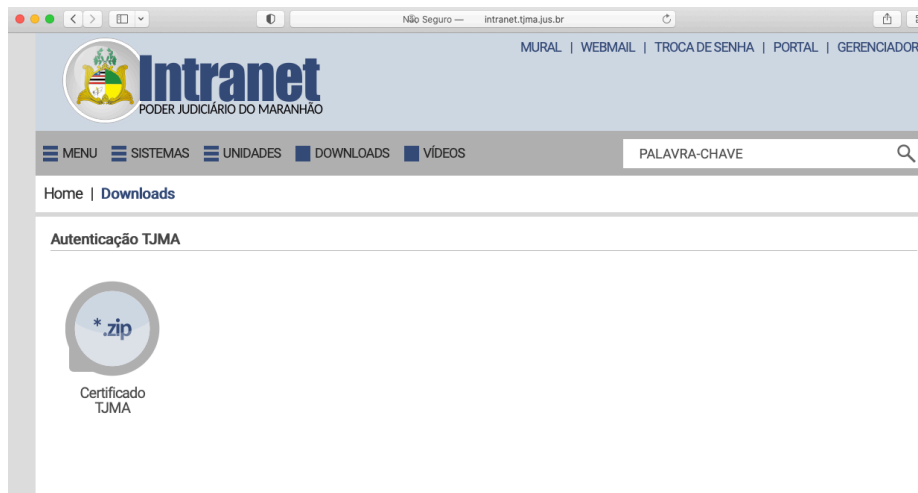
Não Seguro — intranet.tjma.jus.br

MURAL | WEBMAIL | TROCA DE SENHA | PORTAL | GERENCIADOR

Intranet
PODER JUDICIÁRIO DO MARANHÃO

MENU SISTEMAS UNIDADES DOWNLOADS VÍDEOS

PALAVRA-CHAVE

Home | Downloads

Autenticação TJMA

*.zip

Certificado TJMA